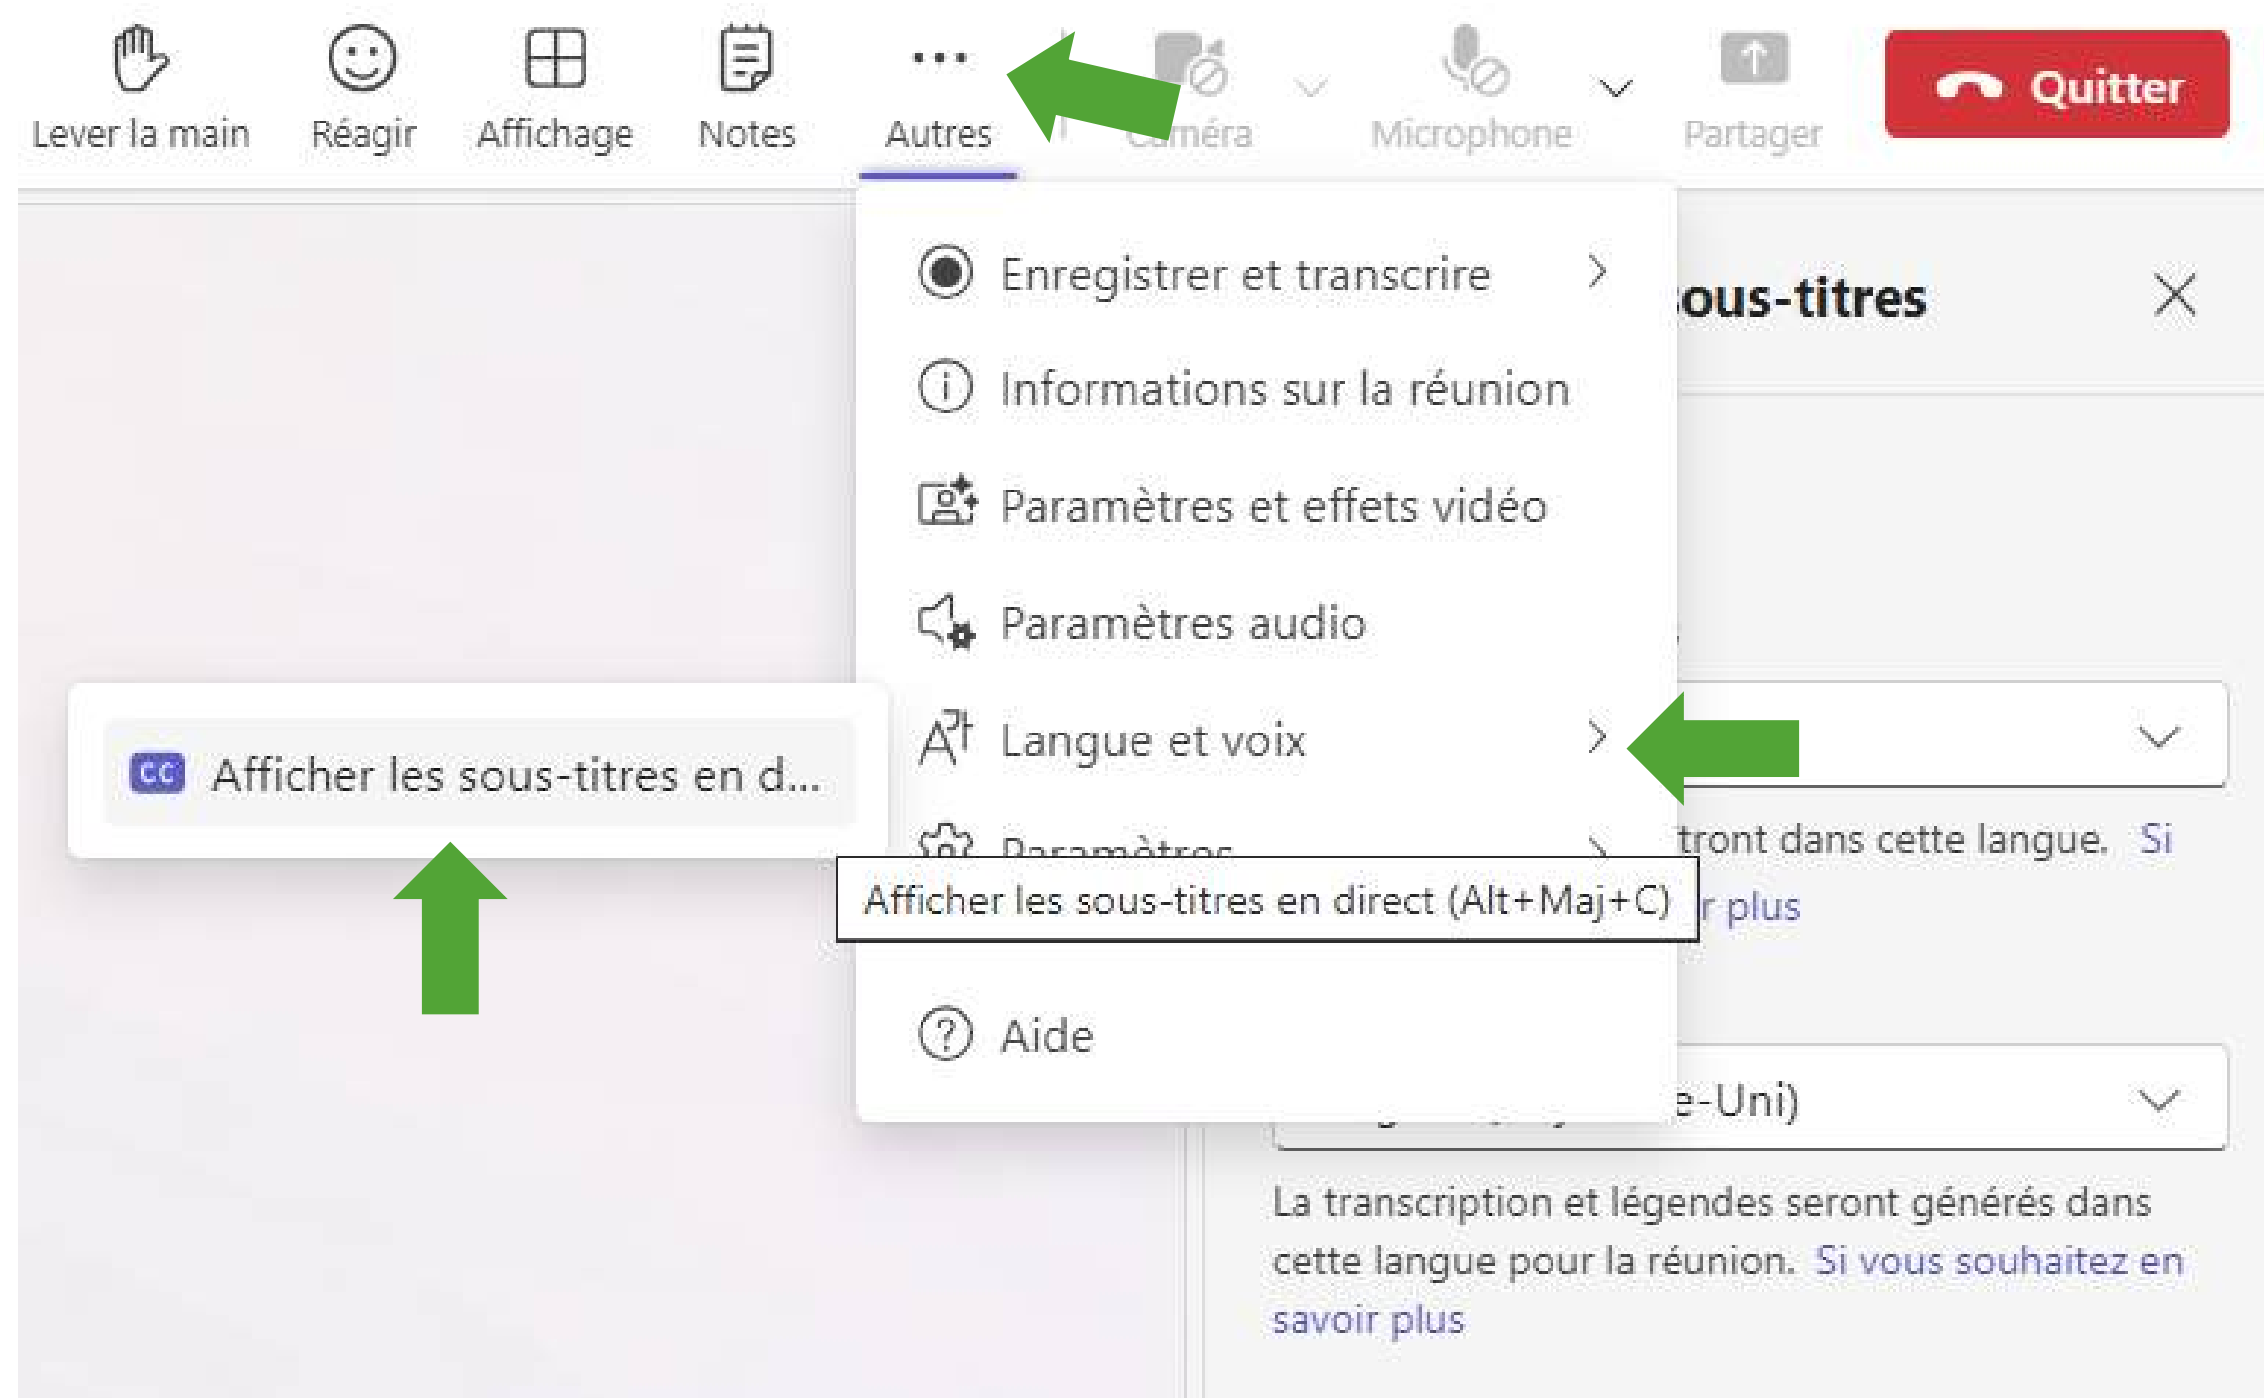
Lever la main Réagir Affichage Notes Autres Caméra Microphone Partager Quitter

Enregistrer et transcrire

Informations sur la réunion

Paramètres et effets vidéo

Paramètres audio

Langue et voix

Paramètres

Aide

ous-titres

tront dans cette langue. Si

r plus

e-Uni)

La transcription et légendes seront générés dans cette langue pour la réunion. Si vous souhaitez en savoir plus

CC Afficher les sous-titres en d...

Afficher les sous-titres en direct (Alt+Maj+C)